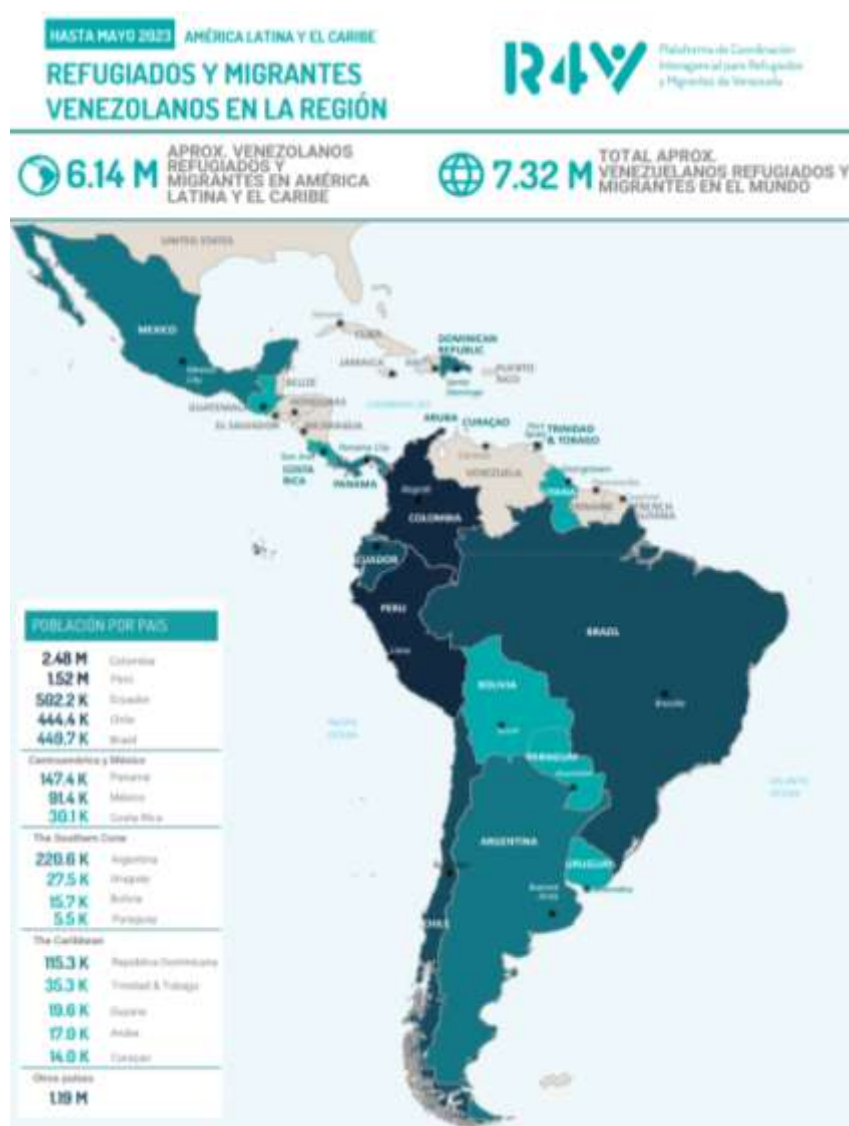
HASTA MAYO 2023 AMÉRICA LATINA Y EL CARIBE

REFUGIADOS Y MIGRANTES VENEZOLANOS EN LA REGIÓN

R4V Plataforma de Coordinación Interagencial para Refugiados y Migrantes de Venezuela

6.14 M APROX. VENEZOLANOS REFUGIADOS Y MIGRANTES EN AMÉRICA LATINA Y EL CARIBE

7.32 M TOTAL APROX. VENEZUELANOS REFUGIADOS Y MIGRANTES EN EL MUNDO

UNITED STATES

MEXICO

Mexico City

Havana

CUBA

JAMAICA

DOMINICAN REPUBLIC

Santo Domingo

PUERTO RICO

BELIZE

GUATEMALA

HONDURAS

EL SALVADOR

NICARAGUA

Caribbean Sea

ARUBA

CURAÇAO

Port of Spain

TRINIDAD & TOBAGO

San José

COSTA RICA

Panama City

PANAMA

Caracas

VENEZUELA

Georgetown

GUYANA

Paramaribo

SURINAME

Cayenne

FRENCH GUIANA

Bogotá

COLOMBIA

Quito

ECUADOR

PERU

Lima

BRAZIL

Brasília

BOLIVIA

La Paz

PARAGUAY

Asunción

Pacific Ocean

Atlantic Ocean

ARGENTINA

CHILE

Santiago

Buenos Aires

URUGUAY

Montevideo

POBLACIÓN POR PAIS

| | |
|---|---|
| 2.48 M | Colombia |
| 1.52 M | Perú |
| 502.2 K | Ecuador |
| 444.4 K | Chile |
| 449.7 K | Brasil |

Centroamérica y México

| | |
|---|---|
| 147.4 K | Panamá |
| 91.4 K | México |
| 30.1 K | Costa Rica |

The Southern Cone

| | |
|---|---|
| 220.6 K | Argentina |
| 27.5 K | Uruguay |
| 15.7 K | Bolivia |
| 5.5 K | Paraguay |

The Caribbean

| | |
|---|---|
| 115.3 K | República Dominicana |
| 35.3 K | Trinidad & Tobago |
| 19.6 K | Guyana |
| 17.0 K | Aruba |
| 14.0 K | Curaçao |

Otros países

1.19 M